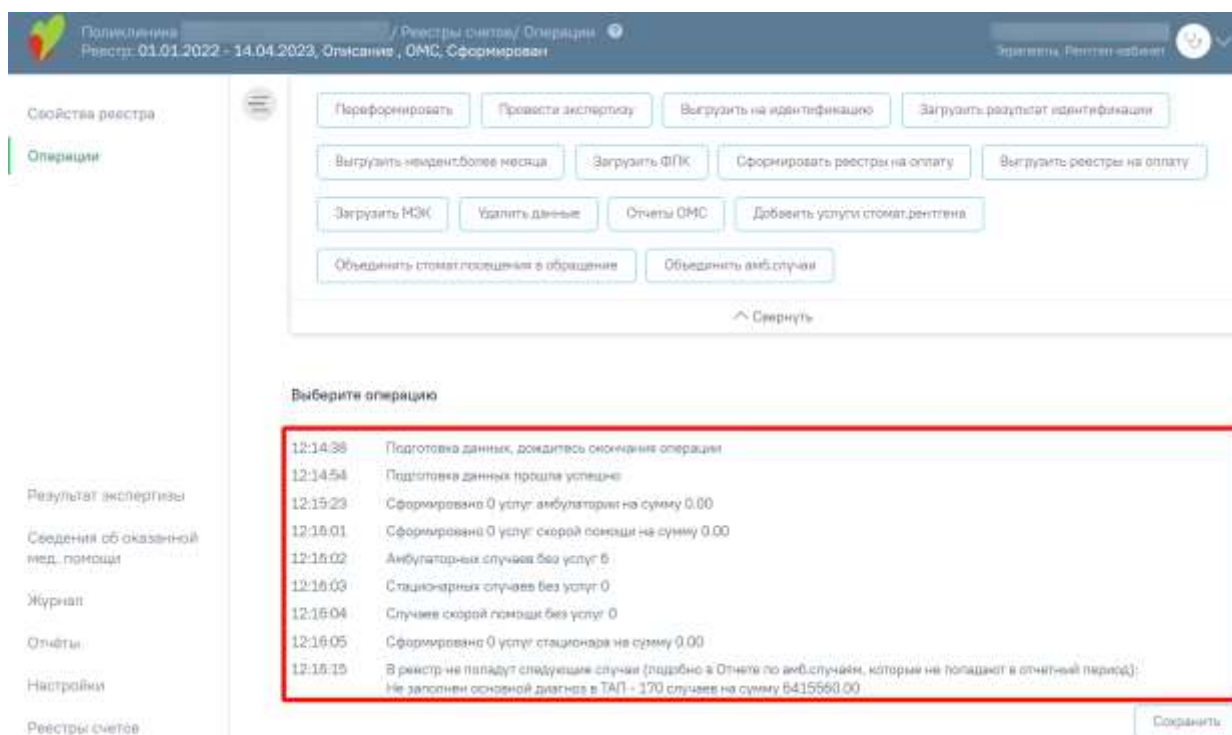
Поликлиника / Реестры счетов/ Операции
Реестр: 01.01.2022 - 14.04.2023, Описание , ОМС, Сформирован

Врач, Рентген-кабинет

Свойства реестра

Операции

Переформировать

Провести экспертизу

Выгрузить на идентификацию

Загрузить результат идентификации

Выгрузить неидент.более месяца

Загрузить ФЛК

Сформировать реестры на оплату

Выгрузить реестры на оплату

Загрузить МЭК

Удалить данные

Отчеты ОМС

Добавить услуги стомат.рентгена

Объединить стомат.посещения в обращения

Объединить амб.случаи

^ Свернуть

Выберите операцию

| | |
|---|---|
| 12:14:38 | Подготовка данных, дождитесь окончания операции |
| 12:14:54 | Подготовка данных прошла успешно |
| 12:15:23 | Сформировано 0 услуг амбулатории на сумму 0.00 |
| 12:16:01 | Сформировано 0 услуг скорой помощи на сумму 0.00 |
| 12:16:02 | Амбулаторных случаев без услуг 6 |
| 12:16:03 | Стационарных случаев без услуг 0 |
| 12:16:04 | Случаев скорой помощи без услуг 0 |
| 12:16:05 | Сформировано 0 услуг стационара на сумму 0.00 |
| 12:16:15 | В реестр не попадут следующие случаи (подробно в Отчете по амб.случаям, которые не попадают в отчетный период): Не заполнен основной диагноз в ТАП - 170 случаев на сумму 6415560.00 |

Результат экспертизы

Сведения об оказанной мед. помощи

Журнал

Отчёты

Настройки

Реестры счетов

Сохранить